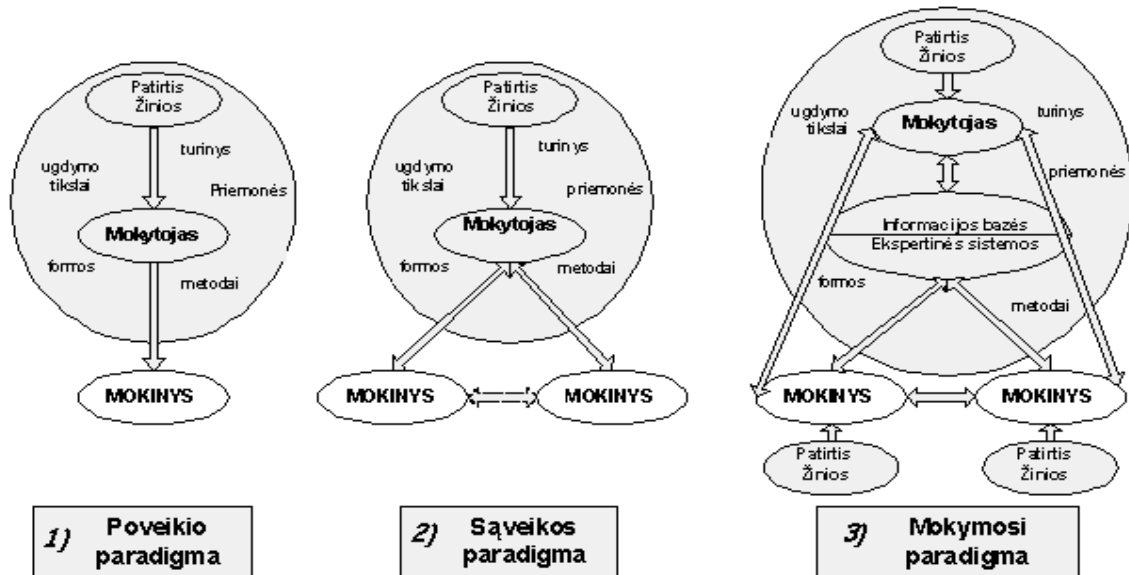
Patirtis
Žinios

ugdymo tikslai

turinys

Priemonės

Mokytojas

formos

metodai

MOKINYS

1) Poveikio paradigma

Patirtis
Žinios

ugdymo tikslai

turinys

priemonės

Mokytojas

formos

metodai

MOKINYS

MOKINYS

2) Sąveikos paradigma

Patirtis
Žinios

ugdymo tikslai

turinys

Mokytojas

priemonės

Informacijos bazės
Ekspertinės sistemos

formos

metodai

MOKINYS

MOKINYS

Patirtis
Žinios

Patirtis
Žinios

3) Mokymosi paradigma